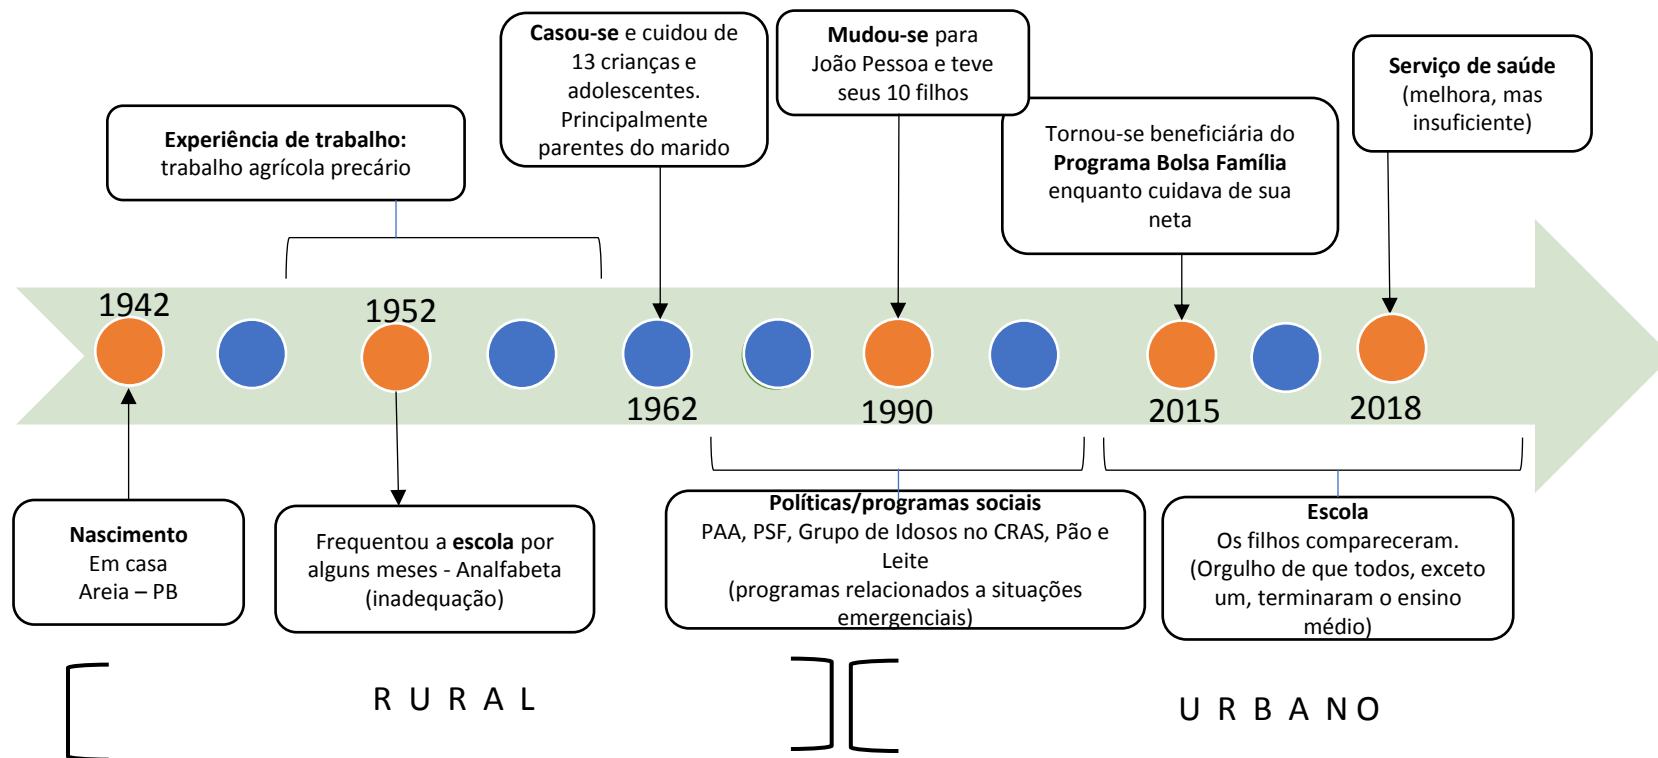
**Experiência de trabalho:** trabalho agrícola precário

**Casou-se** e cuidou de 13 crianças e adolescentes. Principalmente parentes do marido

**Mudou-se** para João Pessoa e teve seus 10 filhos

Tornou-se beneficiária do **Programa Bolsa Família** enquanto cuidava de sua neta

**Serviço de saúde** (melhora, mas insuficiente)

1942

1952

1962

1990

2015

2018

**Nascimento**
Em casa
Areia – PB

Frequentou a **escola** por alguns meses - Analfabeta (inadequação)

**Políticas/programas sociais**
PAA, PSF, Grupo de Idosos no CRAS, Pão e Leite
(programas relacionados a situações emergenciais)

**Escola**
Os filhos compareceram.
(Orgulho de que todos, exceto um, terminaram o ensino médio)

R U R A L

U R B A NO